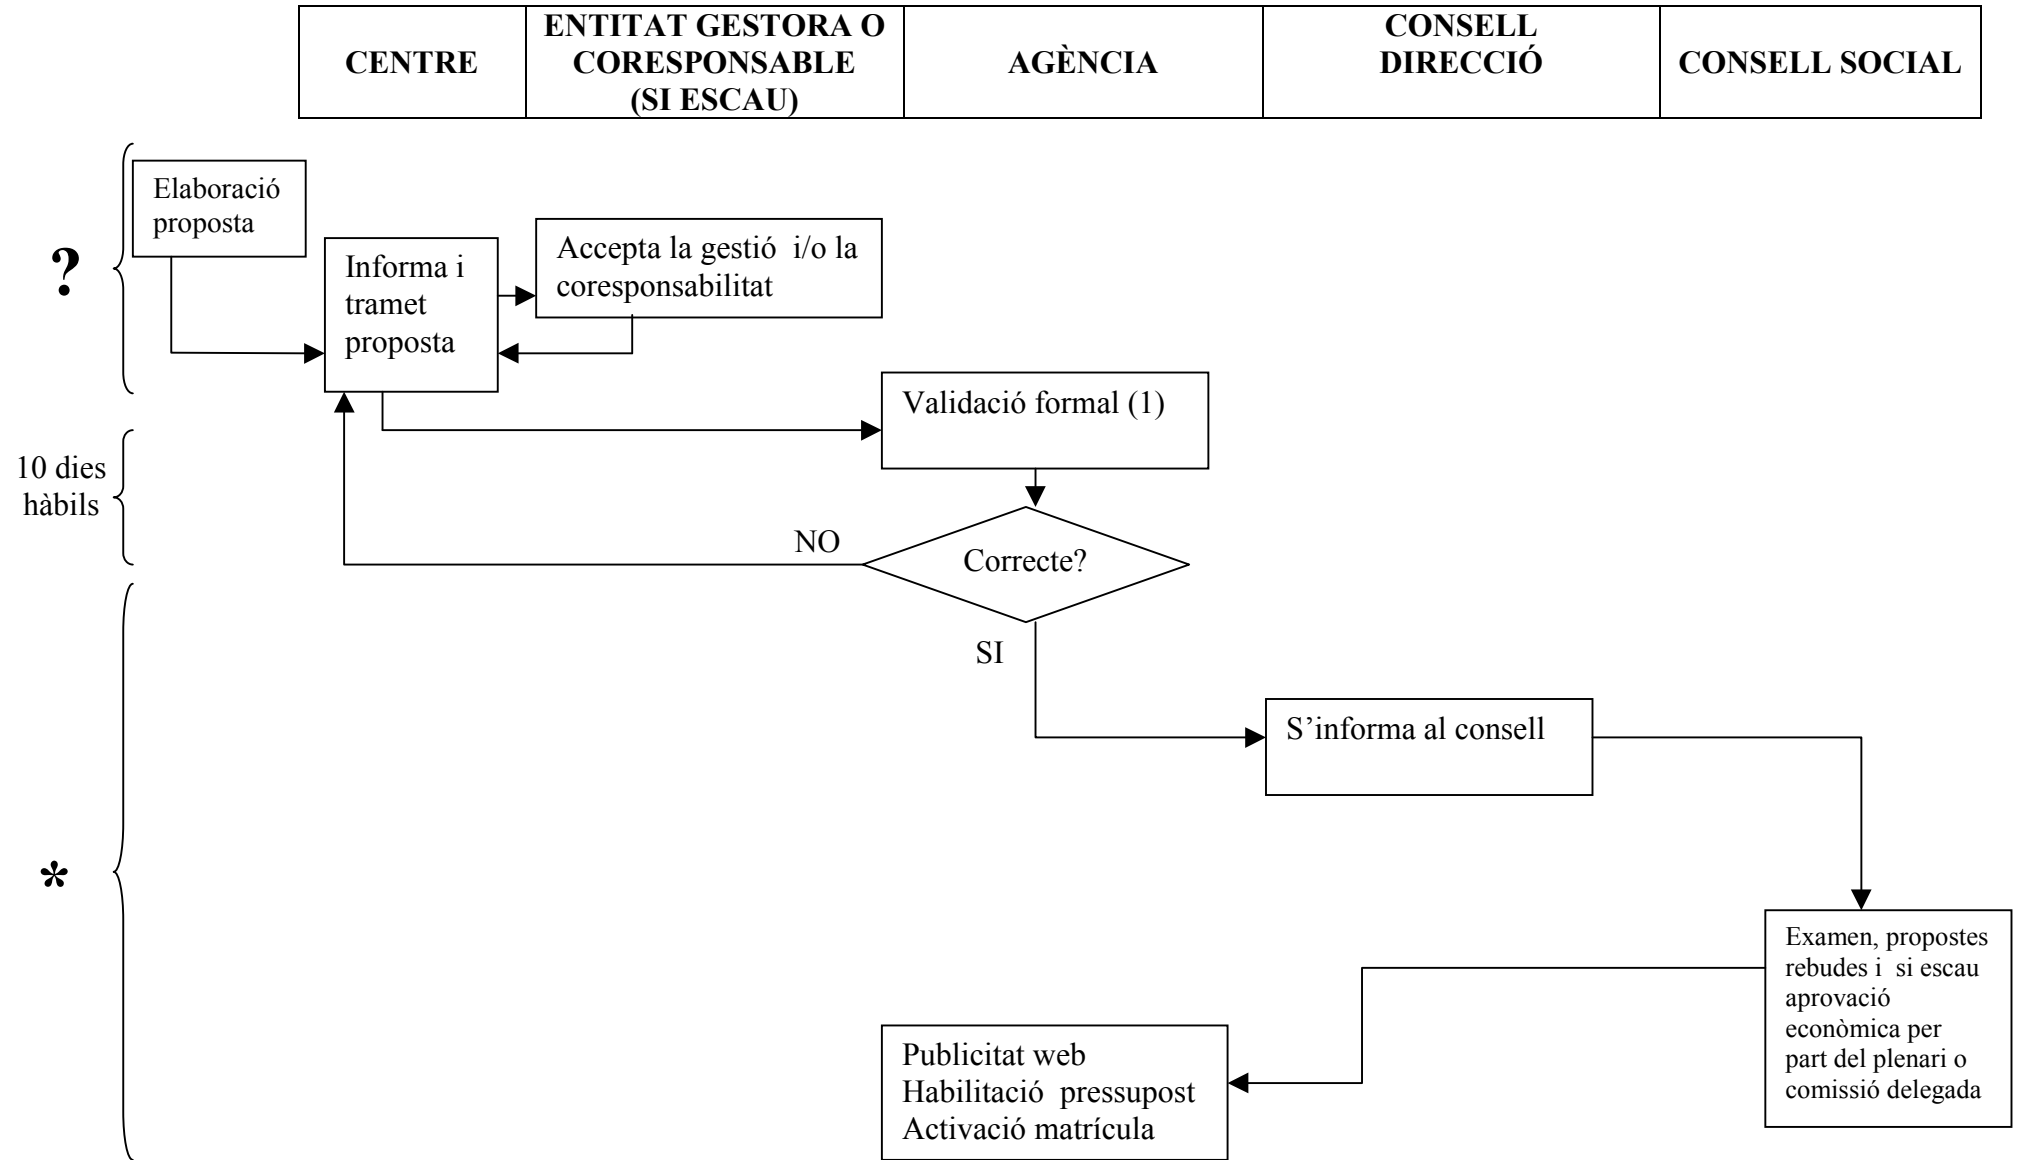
| CENTRE | ENTITAT GESTORA O CORESPONSABLE (SI ESCAU) | AGÈNCIA | CONSELL DIRECCIÓ | CONSELL SOCIAL |
|---|---|---|---|---|

?

Elaboració proposta

Informa i tramet proposta

Accepta la gestió i/o la coresponsabilitat

10 dies hàbils

Validació formal (1)

NO

Correcte?

SI

S'informa al consell

*

Examen, propostes rebudes i si escau aprovació econòmica per part del plenari o comissió delegada

Publicitat web
Habilitació pressupost
Activació matrícula